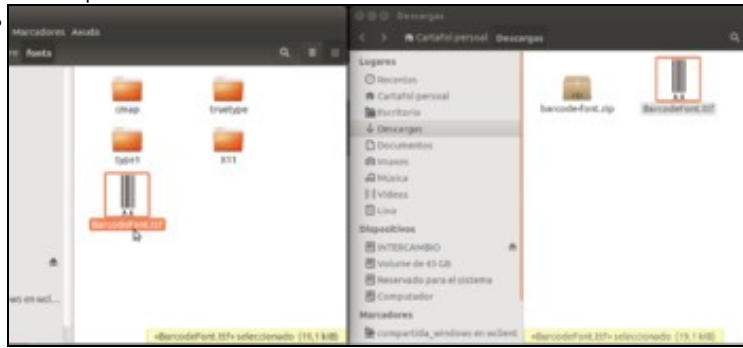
Marcadores Axuda
fonts
cmap
truetype
type1
X11
BarcodeFont.ttf
ws en wcl...
«BarcodeFont.ttf» seleccionado (19,1 kB)

Descargas
Cartafol persoal Descargas
Lugares
Recentes
Cartafol persoal
Escritorio
Descargas
Documentos
Imaxes
Música
Vídeos
Lixo
Dispositivos
INTERCAMBIO
Volume de 43 GB
Reservado para el sistema
Computador
Marcadores
compartida_windows en wcl...
barcode-font.zip
BarcodeFont.ttf
«BarcodeFont.ttf» seleccionado (19,1 kB)